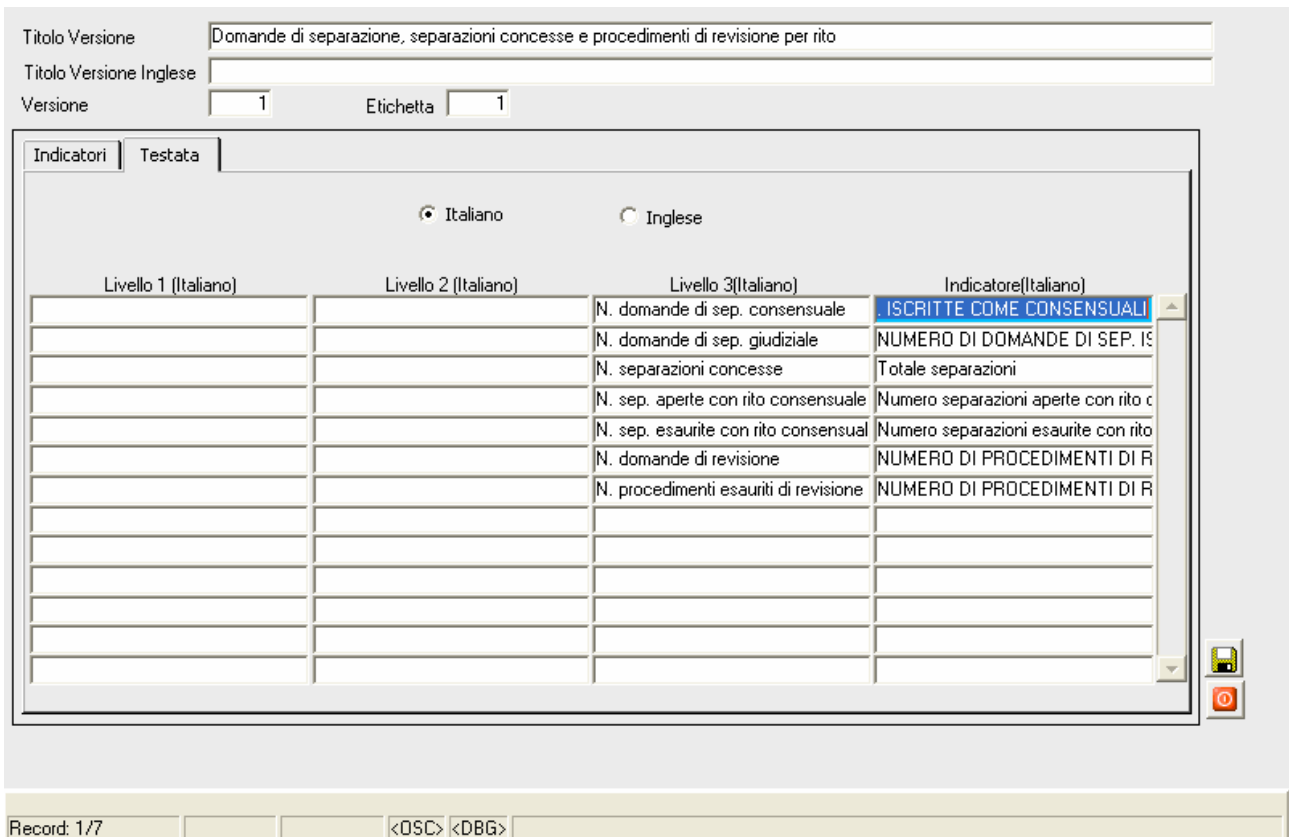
Titolo Versione Domande di separazione, separazioni concesse e procedimenti di revisione per rito

Titolo Versione Inglese

Versione 1 Etichetta 1

Indicatori Testata

Italiano Inglese

| Livello 1 (Italiano) | Livello 2 (Italiano) | Livello 3(Italiano) | Indicatore(Italiano) |
|---|---|---|---|
| | | N. domande di sep. consensuale | . ISCRITTE COME CONSENSUALI |
| | | N. domande di sep. giudiziale | NUMERO DI DOMANDE DI SEP. IS |
| | | N. separazioni concesse | Totale separazioni |
| | | N. sep. aperte con rito consensuale | Numero separazioni aperte con rito c |
| | | N. sep. esaurite con rito consensual | Numero separazioni esaurite con rito |
| | | N. domande di revisione | NUMERO DI PROCEDIMENTI DI R |
| | | N. procedimenti esauriti di revisione | NUMERO DI PROCEDIMENTI DI R |
| | | | |
| | | | |
| | | | |
| | | | |
| | | | |
| | | | |

Record: 1/7 <OSC> <DBG>